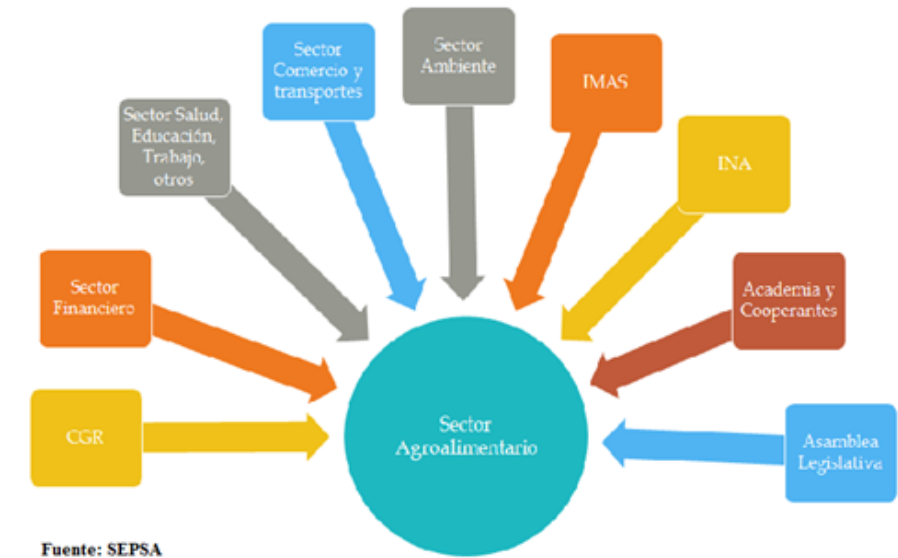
Sector Comercio y transportes

Sector Ambiente

IMAS

Sector Salud, Educación, Trabajo, otros

INA

Sector Financiero

Academia y Cooperantes

CGR

Sector Agroalimentario

Asamblea Legislativa

Fuente: SEPSA